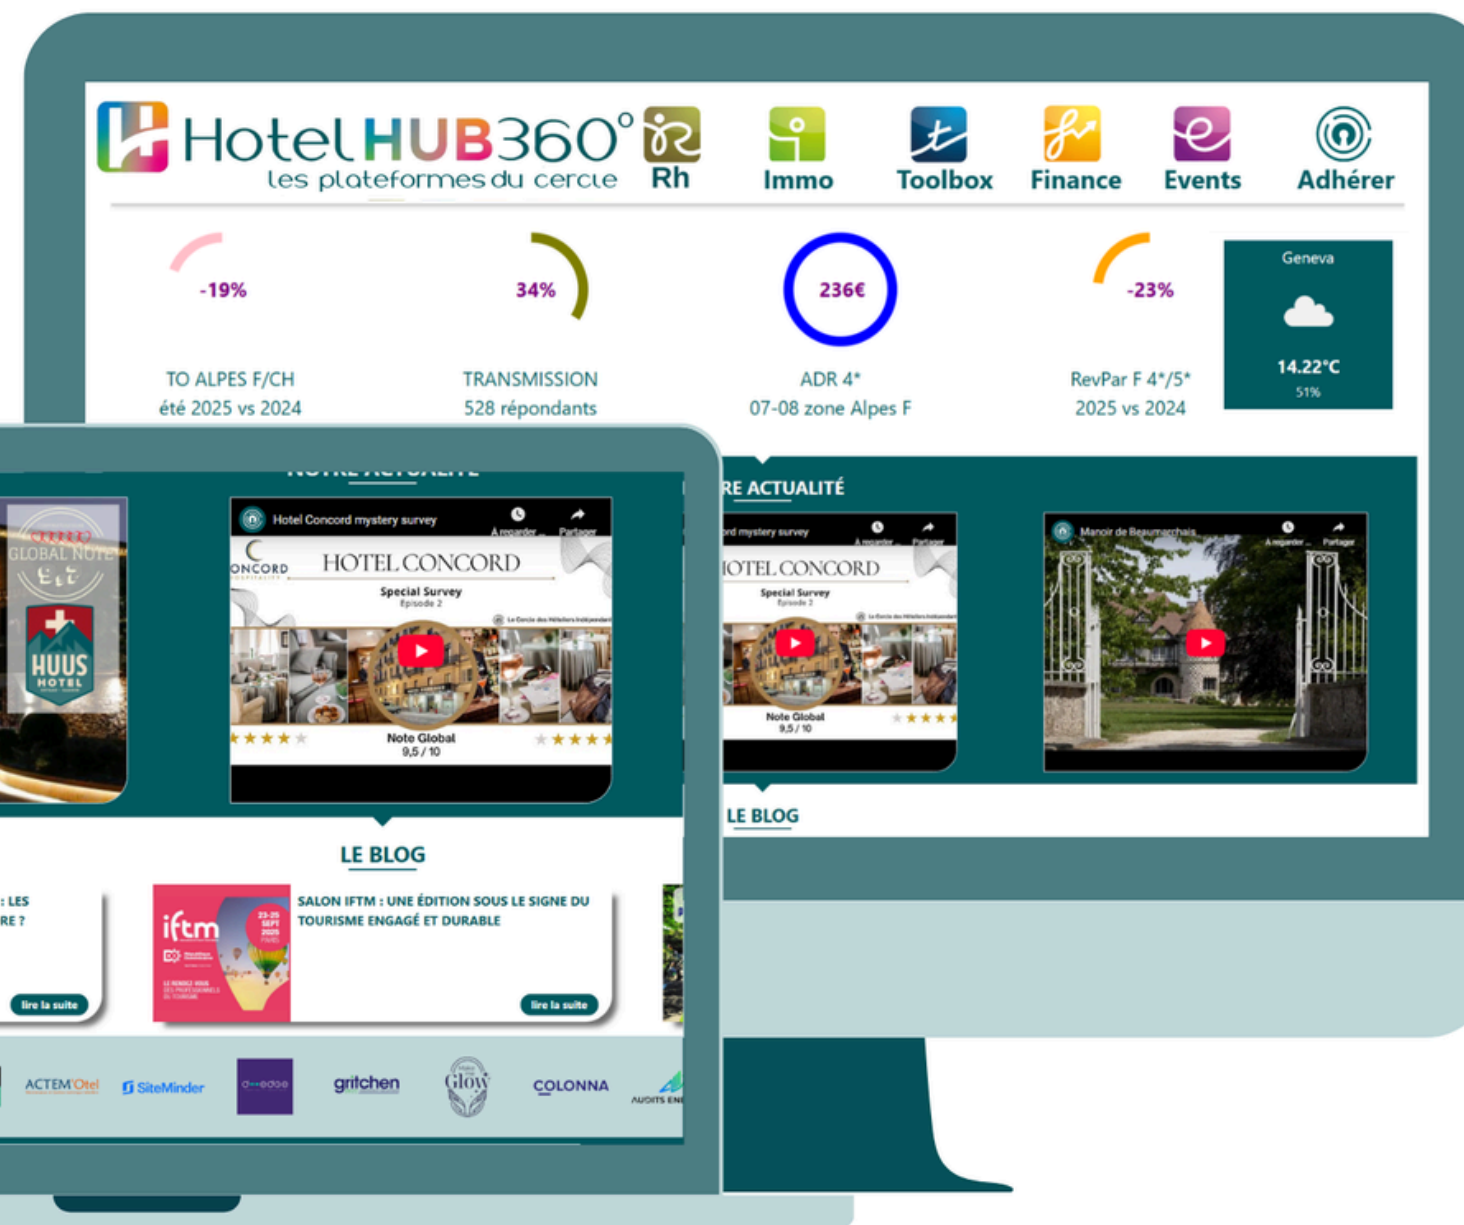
HotelHUB360°
les plateformes du cercle

Rh
Immo
Toolbox
Finance
Events
Adhérer

-19%
TO ALPES F/CH
été 2025 vs 2024

34%
TRANSMISSION
528 répondants

236€
ADR 4*
07-08 zone Alpes F

-23%
RevPar F 4*/5*
2025 vs 2024

Geneva
14.22°C
51%

RE ACTUALITÉ

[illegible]rd mystery survey
À regarder
Partager
HOTEL CONCORD
Special Survey
Episode 3
Le Cercle des Hôteliers Indépendants
Note Global
9,5 / 10

Manoir de Beaumarchais
À regarder
Partager

LE BLOG

NOTRE ACTUALITÉ

GLOBAL NOTE
HUUS
HOTEL

Hotel Concord mystery survey
À regarder
Partager
CONCORD
HOSPITALITY
HOTEL CONCORD
Special Survey
Episode 2
Le Cercle des Hôteliers Indépendants
Note Global
9,5 / 10

LE BLOG

: LES
RE ?
lire la suite

iftm
23-25 SEPT 2025
PARIS
LE RENDEZ-VOUS DES PROFESSIONNELS DU TOURISME

SALON IFTM : UNE ÉDITION SOUS LE SIGNE DU TOURISME ENGAGÉ ET DURABLE
lire la suite

ACTEM'Otel
SiteMinder
gritchen
Glow
COLONNA
AUDITS EN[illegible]